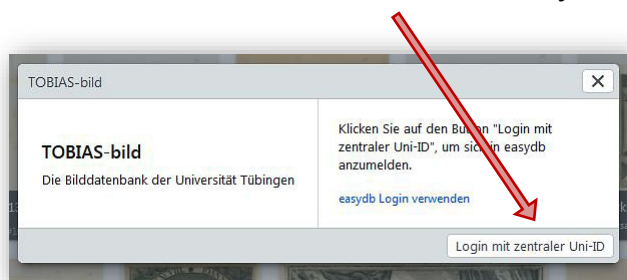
TOBIAS-bild

TOBIAS-bild

Die Bilddatenbank der Universität Tübingen

Klicken Sie auf den Bu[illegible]n "Login mit zentraler Uni-ID", um sic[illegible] in easydb anzumelden.

easydb Login verwenden

Login mit zentraler Uni-ID